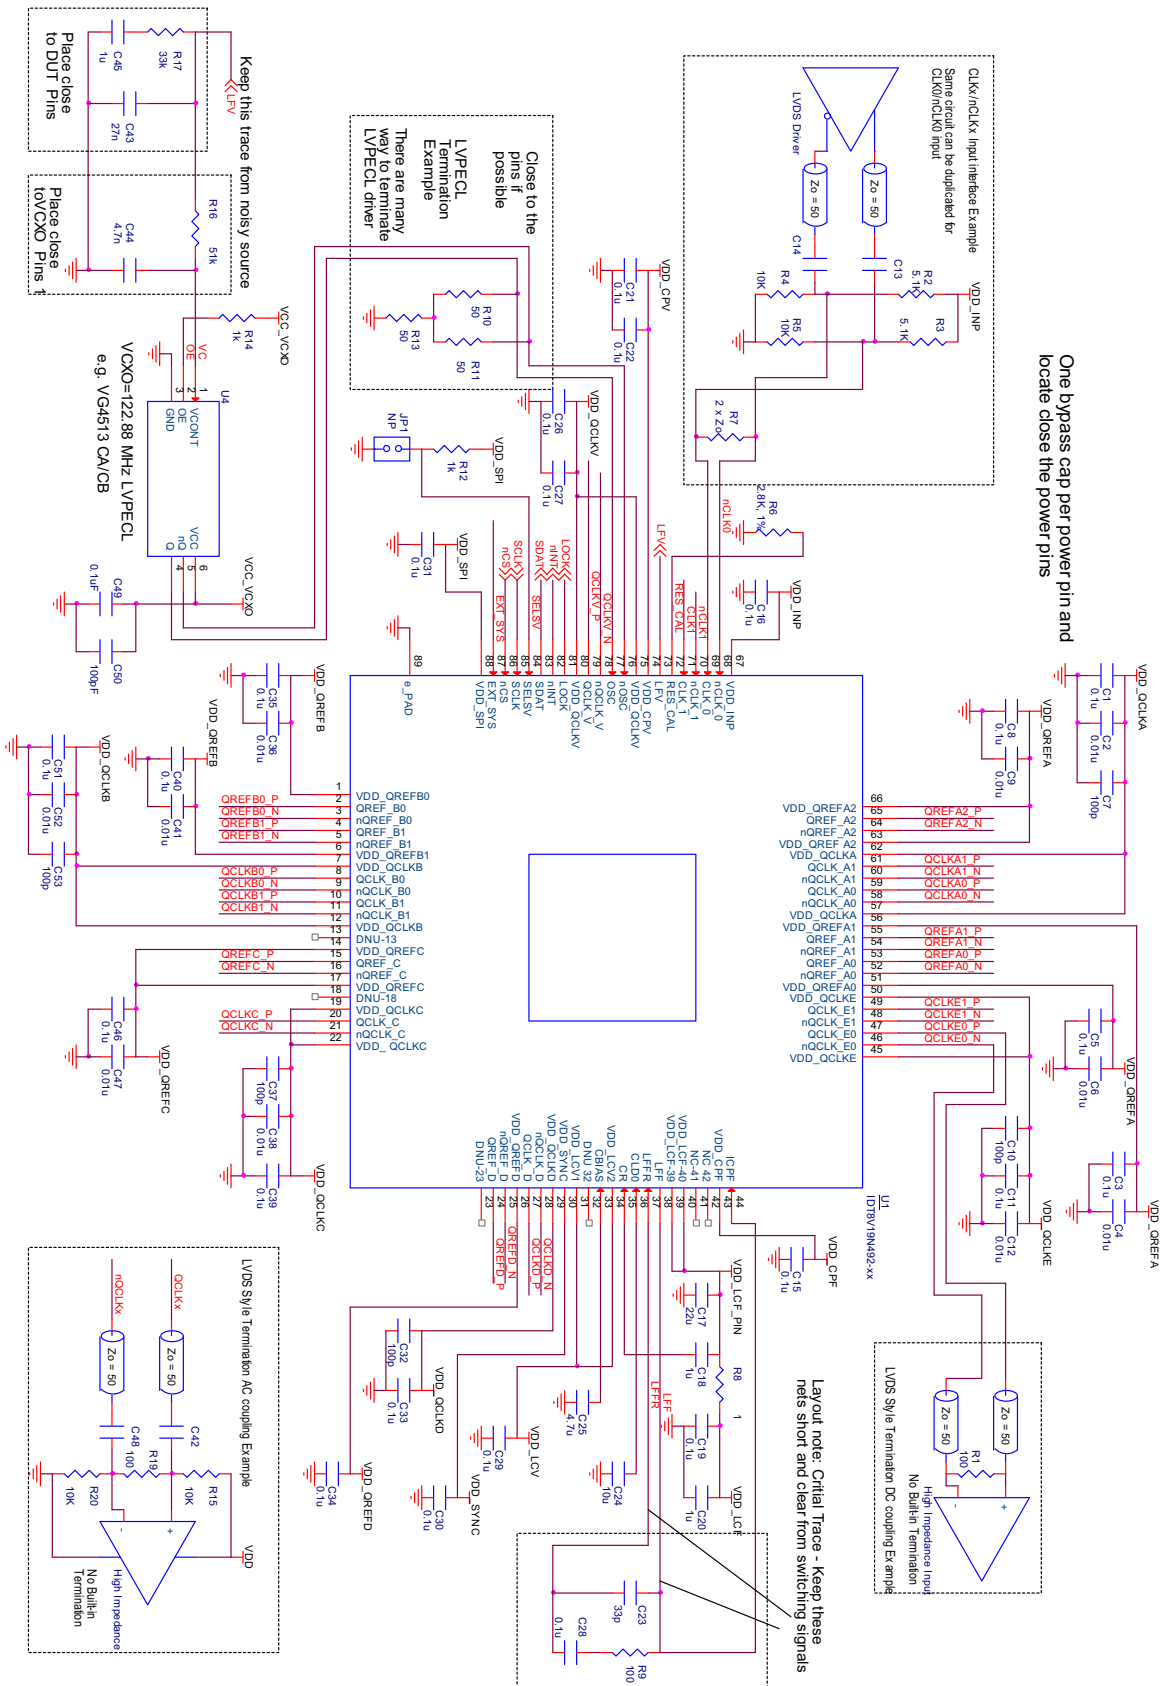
Place close to DUT Pins

C45 1u

R17 33k

C43 27n

Keep this trace from noisy source

LFV

Place close toVCXO Pins

R16 51k

C44 4.7n

R14 1k

VCC_VCXO

VC OE

U4

VCONT OE GND

VCC nQ Q

VCXO=122.88 MHz LVPECL
e.g. VG4513 CA/CB

VCC_VCXO

C49 0.1uF

C50 100pF

Close to the pins if possible

LVPECL Termination Example

There are many way to terminate LVPECL driver

R10 50

R13 50

R11 50

JP1 NP

R12 1k

VDD_SPI

C26 0.1u

VDD_QCLKV

C27 0.1u

C31 0.1u

VDD_SPI

SCLK nCS

SDAT

LOCK nINT

EXT_SYS

SELSV

QCLKV_P

QCLKV_N

LFV

RES_CAL

nCLK1 CLK1

nCLK0

C21 0.1u

VDD_CPV

C22 0.1u

CLKx/nCLKx Input interface Example
Same circuit can be duplicated for CLK0/nCLK0 input

LVDS Driver

Zo = 50

Zo = 50

C14

C13

R4 10K

R2 5.1K

VDD_INP

R5 10K

R3 5.1K

R7 2 x Zo

R6 2.8K, 1%

C16 0.1u

VDD_INP

One bypass cap per power pin and locate close the power pins

VDD_QCLKA

C1 0.1u

C2 0.01u

C7 100p

VDD_QREFA

C8 0.1u

C9 0.01u

VDD_QREFB

C35 0.1u

C36 0.01u

VDD_QREFB

C40 0.1u

C41 0.01u

VDD_QCLKB

C51 0.1u

C52 0.01u

C53 100p

89 e_PAD

88 nCS
87 EXT_SYS
86 SCLK
85 SELSV
84 SDAT
83 nINT
82 LOCK
81 VDD_QCLKV
80 QCLK_V
79 nQCLK_V
78 OSC
77 nOSC
76 VDD_QCLKV
75 VDD_CPV
74 LFV
73 RES_CAL
72 CLK_1
71 nCLK_1
70 CLK_0
69 nCLK_0
68 VDD_INP
67

1
2 VDD_QREFB0
3 QREF_B0
4 nQREF_B0
5 QREF_B1
6 nQREF_B1
7 VDD_QREFB1
8 VDD_QCLKB
9 QCLK_B0
10 nQCLK_B0
11 QCLK_B1
12 nQCLK_B1
13 VDD_QCLKB
14 DNU-13
15 VDD_QREFC
16 QREF_C
17 nQREF_C
18 VDD_QREFC
19 DNU-18
20 VDD_QCLKC
21 QCLK_C
22 nQCLK_C
VDD_QCLKC

QREFB0_P
QREFB0_N
QREFB1_P
QREFB1_N

QCLKB0_P
QCLKB0_N
QCLKB1_P
QCLKB1_N

QREFC_P
QREFC_N

QCLKC_P
QCLKC_N

C46 0.1u

C47 0.01u

VDD_QREFC

C37 100p

C38 0.01u

C39 0.1u

VDD_QCLKC

66 VDD_QREFA2
65 QREF_A2
64 nQREF_A2
63 VDD_QREF A2
62 VDD_QCLKA
61 QCLK_A1
60 nQCLK_A1
59 QCLK_A0
58 nQCLK_A0
57 VDD_QCLKA
56 VDD_QREFA1
55 QREF_A1
54 nQREF_A1
53 QREF_A0
52 nQREF_A0
51 VDD_QREFA0
50 VDD_QCLKE
49 QCLK_E1
48 nQCLK_E1
47 QCLK_E0
46 nQCLK_E0
45 VDD_QCLKE

QREFA2_P
QREFA2_N

QCLKA1_P
QCLKA1_N
QCLKA0_P
QCLKA0_N

QREFA1_P
QREFA1_N
QREFA0_P
QREFA0_N

QCLKE1_P
QCLKE1_N
QCLKE0_P
QCLKE0_N

C5 0.1u

C6 0.01u

VDD_QREFA

C10 100p

C11 0.1u

C12 0.01u

VDD_QCLKE

C3 0.1u

C4 0.01u

VDD_QREFA

U1
IDT8V19N492-xx

23 DNU-23
24 nQREF_D
25 QREF_D
26 VDD_QREFD
27 VDD_QCLKD
28 nQCLK_D
29 QCLK_D
30 VDD_SYNC
31 VDD_LCV
32 DNU-32
33 CBIAS
34 VDD_LCV2
35 CLD0
36 CR
37 LFF
38 LFFR
39 VDD_LCF-39
40 VDD_LCF-40
41 NC-41
42 NC 42
43 VDD_CPF
44 ICPF

QREFD_N
QREFD_P

QCLKD_N
QCLKD_P

C15 0.1u

VDD_CPF

C17 22u

VDD_LCF_PIN

C18 1u

R8

1

LFF

LFFR

C19 0.1u

C20 1u

VDD_LCF

C32 100p

C33 0.1u

VDD_QCLKD

C25 4.7u

C29 0.1u

VDD_LCV

C24 10u

C30 0.1u

VDD_SYNC

C34 0.1u

VDD_QREFD

Layout note: Critical Trace - Keep these nets short and clear from switching signals

C23 33p

C28 0.1u

R9 100

LVDS Style Termination AC coupling Example

nQCLKx

QCLKx

Zo = 50

Zo = 50

C48 100

C42

R19

R20 10K

R15 10K

VDD

High Impedance
No Built-in Termination

LVDS Style Termination DC coupling Example

Zo = 50

Zo = 50

R1 100

High Impedance Input
No Built-in Termination